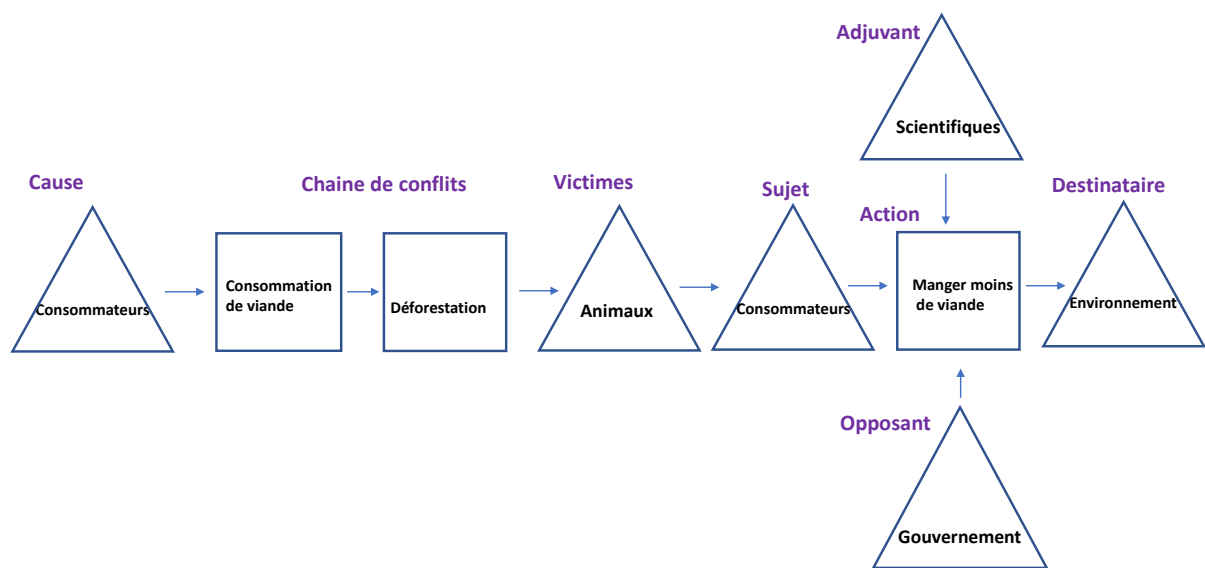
Adjuvant

Scientifiques

Cause

Consommateurs

Chaine de conflits

Consommation de viande

Déforestation

Victimes

Animaux

Sujet

Consommateurs

Action

Manger moins de viande

Destinataire

Environnement

Opposant

Gouvernement